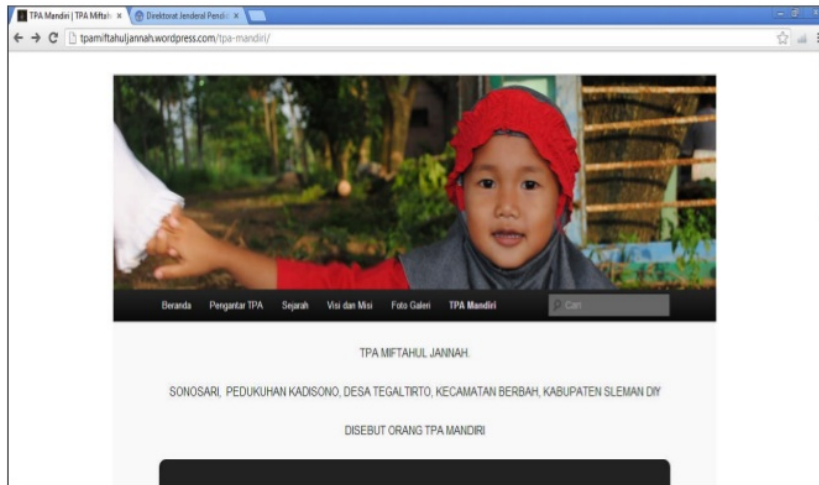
TPA Mandiri | TPA Miftah ×
Direktorat Jenderal Pendi ×

tpamiftahuljannah.wordpress.com/tpa-mandiri/

Beranda Pengantar TPA Sejarah Visi dan Misi Foto Galeri TPA Mandiri

Cari

TPA MIFTAHUL JANNAH.

SONOSARI, PEDUKUHAN KADISONO, DESA TEGALTIRTO, KECAMATAN BERBAH, KABUPATEN SLEMAN DIY

DISEBUT ORANG TPA MANDIRI